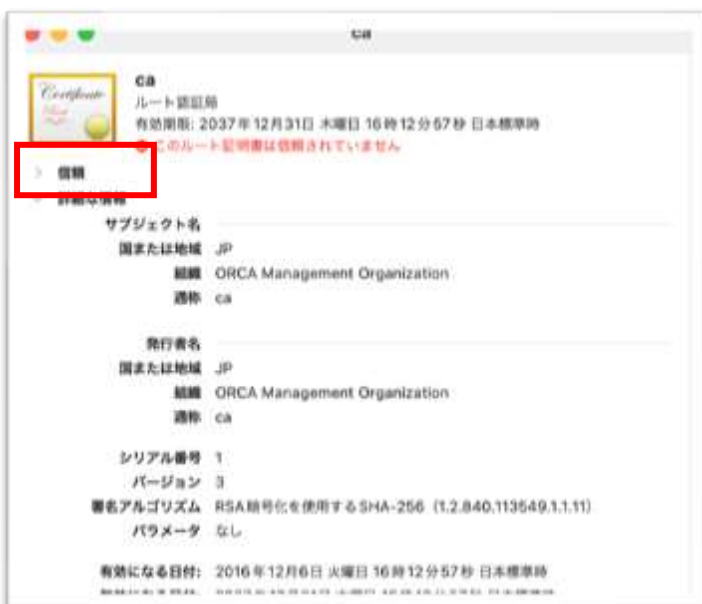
ca

Certificate

ca
ルート認証局
有効期限: 2037年12月31日 木曜日 16時12分57秒 日本標準時
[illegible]このルート証明書は信頼されていません

信頼
詳細な情報

サブジェクト名
国または地域 JP
組織 ORCA Management Organization
通称 ca

発行者名
国または地域 JP
組織 ORCA Management Organization
通称 ca

シリアル番号 1
バージョン 3
署名アルゴリズム RSA暗号化を使用するSHA-256（1.2.840.113549.1.1.11）
パラメータ なし

有効になる日付: 2016年12月6日 火曜日 16時12分57秒 日本標準時
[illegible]